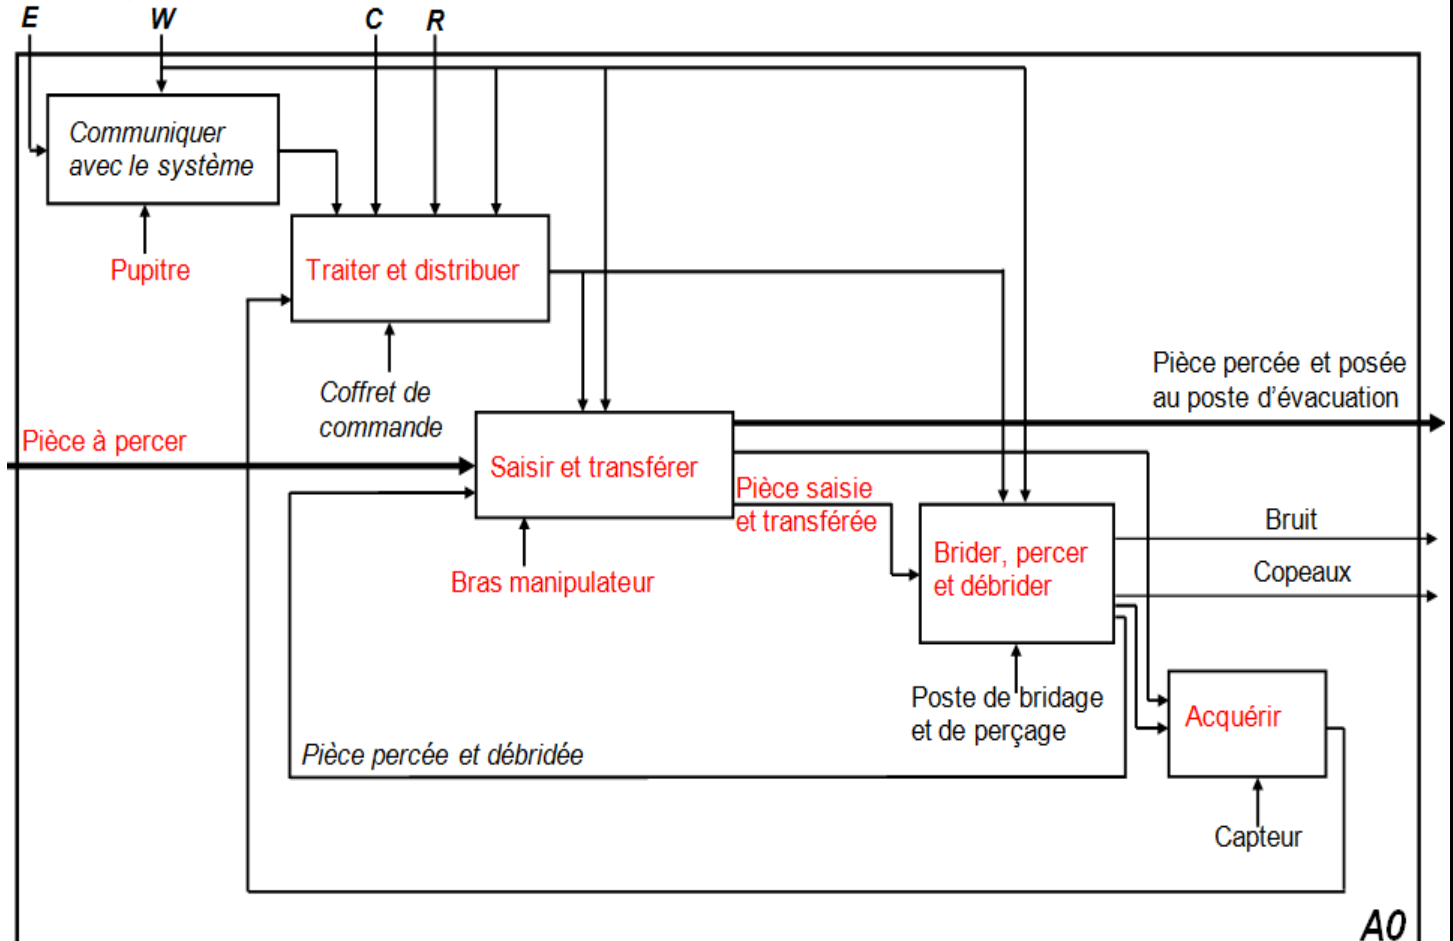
E W C R

Communiquer avec le système

Pupitre

Traiter et distribuer

Coffret de commande

Pièce percée et posée au poste d'évacuation

Pièce à percer

Saisir et transférer

Pièce saisie et transférée

Bras manipulateur

Brider, percer et débrider

Bruit

Copeaux

Poste de bridage et de perçage

Acquérir

Pièce percée et débridée

Capteur

A0